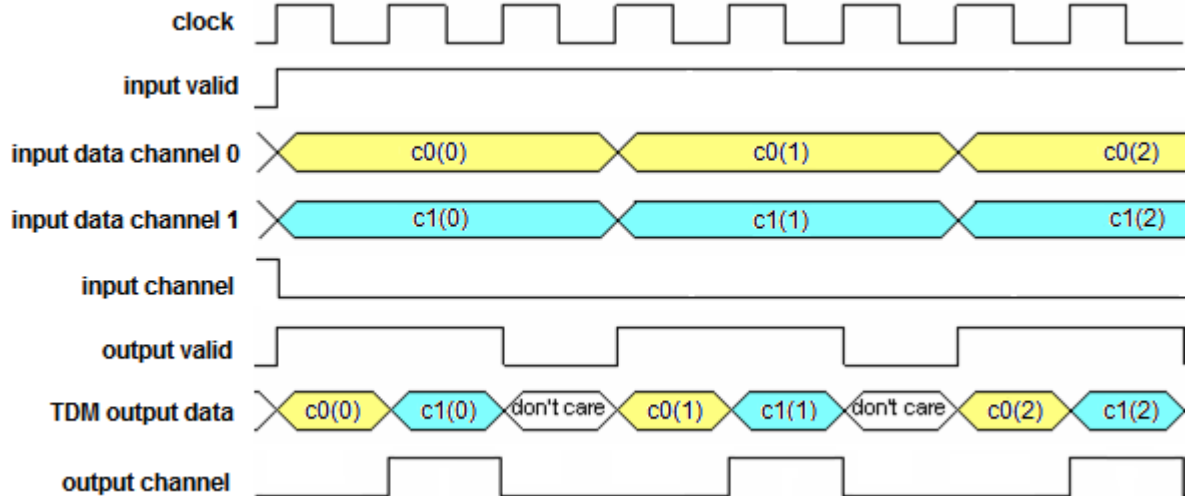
clock

input valid

input data channel 0
c0(0)
c0(1)
c0(2)

input data channel 1
c1(0)
c1(1)
c1(2)

input channel

output valid

TDM output data
c0(0)
c1(0)
don't care
c0(1)
c1(1)
don't care
c0(2)
c1(2)

output channel